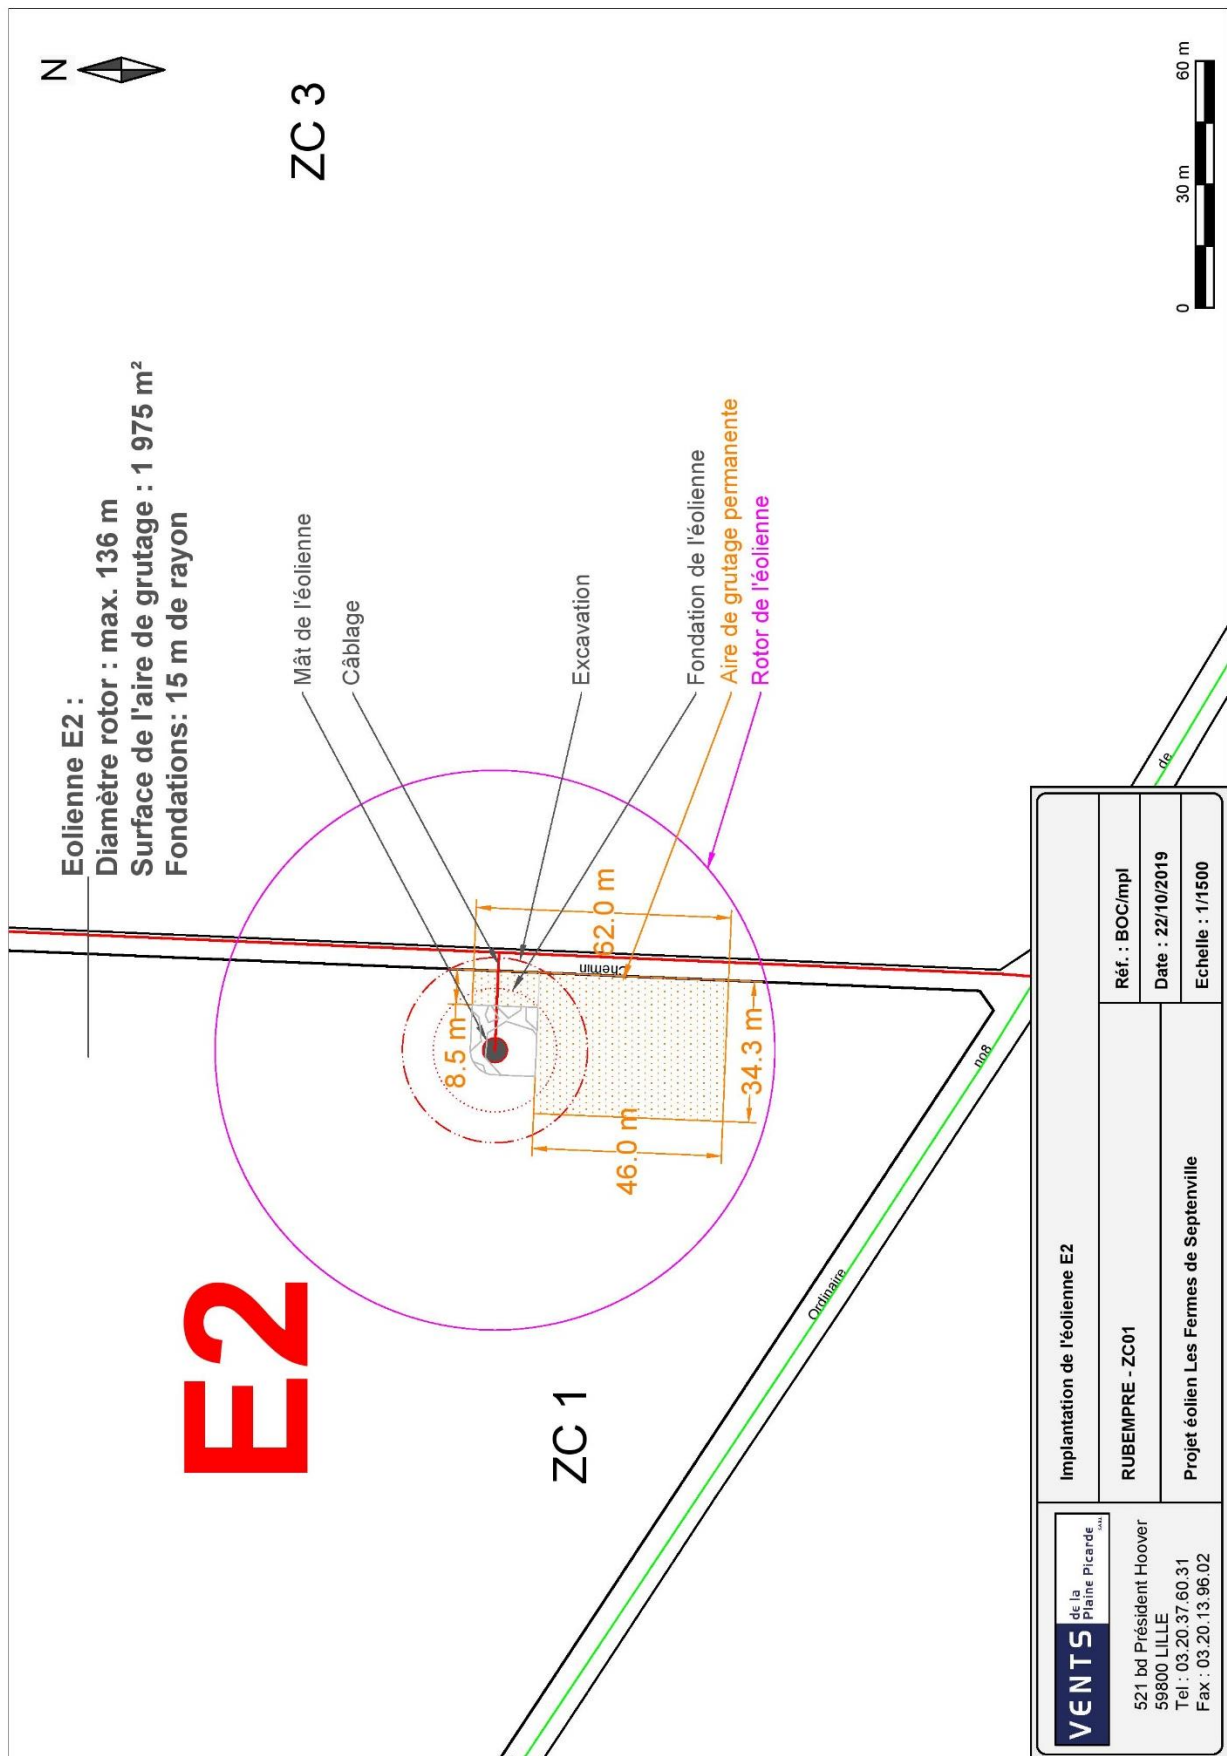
Eolienne E2 :
Diamètre rotor : max. 136 m
Surface de l'aire de grutage : 1 975 m²
Fondations: 15 m de rayon

Mât de l'éolienne
Câblage
Excavation
Fondation de l'éolienne
Aire de grutage permanente
Rotor de l'éolienne

N

ZC 3

0 30 m 60 m

E2

ZC 1

8.5 m
62.0 m
46.0 m
34.3 m
Chemin
Ordinaire
no8
de

VENTS de la Plaine Picarde SARL
521 bd Président Hoover
59800 LILLE
Tel : 03.20.37.60.31
Fax : 03.20.13.96.02

Implantation de l'éolienne E2
RUBEMPRE - ZC01
Projet éolien Les Fermes de Septenville
Réf. : BOC/mpl
Date : 22/10/2019
Echelle : 1/1500